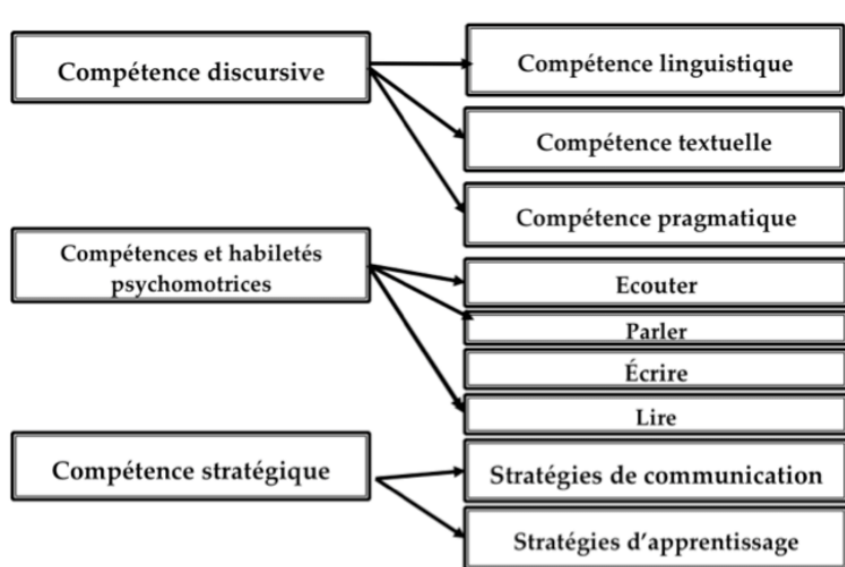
Compétence discursive

Compétence linguistique

Compétence textuelle

Compétence pragmatique

Compétences et habiletés psychomotrices

Ecouter

Parler

Écrire

Lire

Compétence stratégique

Stratégies de communication

Stratégies d'apprentissage